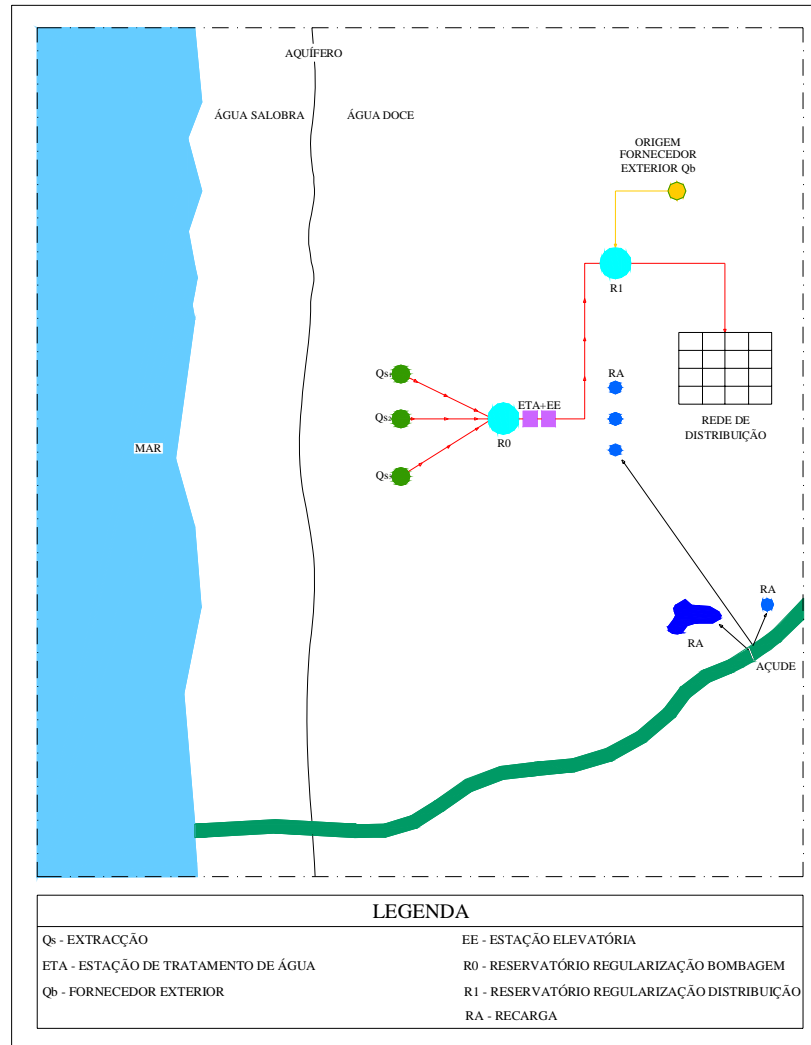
AQUÍFERO

ÁGUA SALOBRA

ÁGUA DOCE

ORIGEM FORNECEDOR EXTERIOR Qb

R1

RA

ETA+EE

$Q_{s1}$

$Q_{s2}$

$Q_{s3}$

R0

REDE DE DISTRIBUIÇÃO

MAR

RA

RA

AÇUDE

LEGENDA

Qs - EXTRACÇÃO

ETA - ESTAÇÃO DE TRATAMENTO DE ÁGUA

Qb - FORNECEDOR EXTERIOR

EE - ESTAÇÃO ELEVATÓRIA

R0 - RESERVATÓRIO REGULARIZAÇÃO BOMBAGEM

R1 - RESERVATÓRIO REGULARIZAÇÃO DISTRIBUIÇÃO

RA - RECARGA